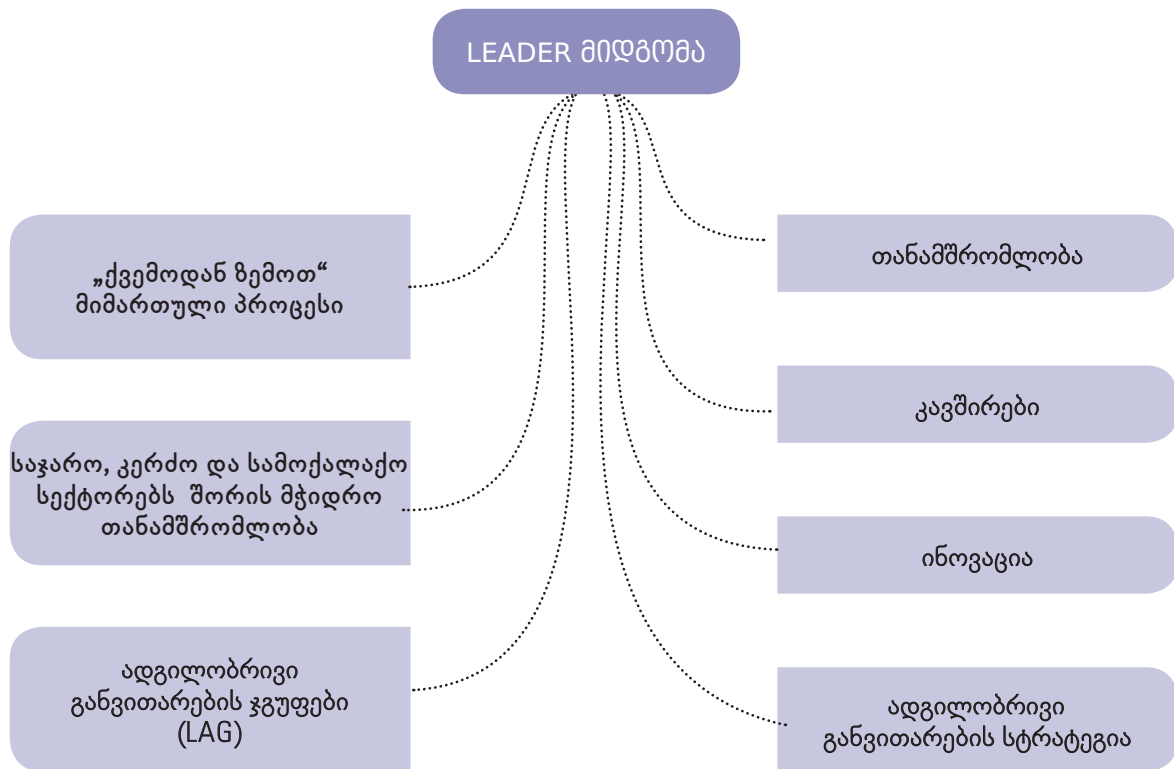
LEADER მიდგომა

„ქვემოდან ზემოთ“ მიმართული პროცესი

საჯარო, კერძო და სამოქალაქო სექტორებს შორის მჭიდრო თანამშრომლობა

ადგილობრივი განვითარების ჯგუფები (LAG)

თანამშრომლობა

კავშირები

ინოვაცია

ადგილობრივი განვითარების სტრატეგია